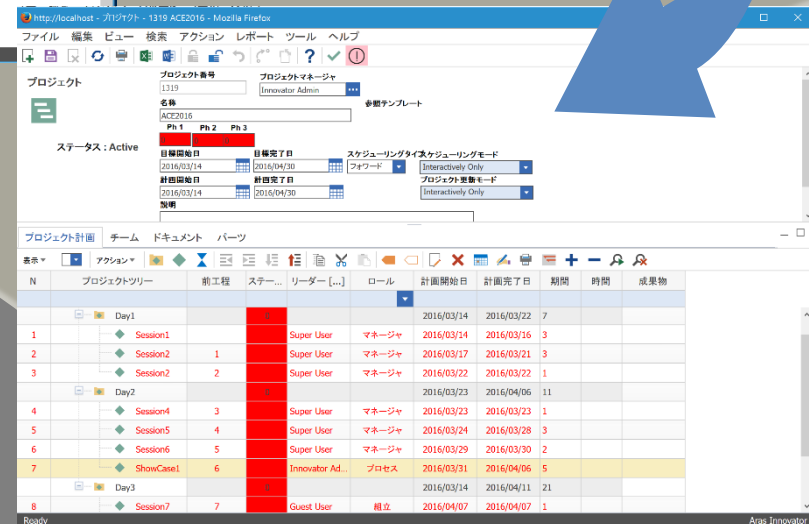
http://localhost - プロジェクト - 1319 ACE2016 - Mozilla Firefox

ファイル 編集 ビュー 検索 アクション レポート ツール ヘルプ

プロジェクト

プロジェクト番号
1319

プロジェクトマネージャ
Innovator Admin

名称
ACE2016

参照テンプレート

Ph 1 Ph 2 Ph 3

ステータス : Active

目標開始日
2016/03/14

目標完了日
2016/04/30

スケジューリングタイプ
フォワード

スケジューリングモード
Interactively Only

計画開始日
2016/03/14

計画完了日
2016/04/30

プロジェクト更新モード
Interactively Only

説明

プロジェクト計画 チーム ドキュメント パーツ

表示 アクション

| N | プロジェクトツリー | 前工程 | ステー... | リーダー [...] | ロール | 計画開始日 | 計画完了日 | 期間 | 時間 | 成果物 |
|---|---|---|---|---|---|---|---|---|---|---|
| | Day1 | | | | | 2016/03/14 | 2016/03/22 | 7 | | |
| 1 | Session1 | | | Super User | マネージャ | 2016/03/14 | 2016/03/16 | 3 | | |
| 2 | Session2 | 1 | | Super User | マネージャ | 2016/03/17 | 2016/03/21 | 3 | | |
| 3 | Session2 | 2 | | Super User | マネージャ | 2016/03/22 | 2016/03/22 | 1 | | |
| | Day2 | | | | | 2016/03/23 | 2016/04/06 | 11 | | |
| 4 | Session4 | 3 | | Super User | マネージャ | 2016/03/23 | 2016/03/23 | 1 | | |
| 5 | Session5 | 4 | | Super User | マネージャ | 2016/03/24 | 2016/03/28 | 3 | | |
| 6 | Session6 | 5 | | Super User | マネージャ | 2016/03/29 | 2016/03/30 | 2 | | |
| 7 | ShowCase1 | 6 | | Innovator Ad... | プロセス | 2016/03/31 | 2016/04/06 | 5 | | |
| | Day3 | | | | | 2016/04/07 | 2016/04/11 | 21 | | |
| 8 | Session7 | 7 | | Guest User | 組立 | 2016/04/07 | 2016/04/07 | 1 | | |

Ready
Aras Innovator